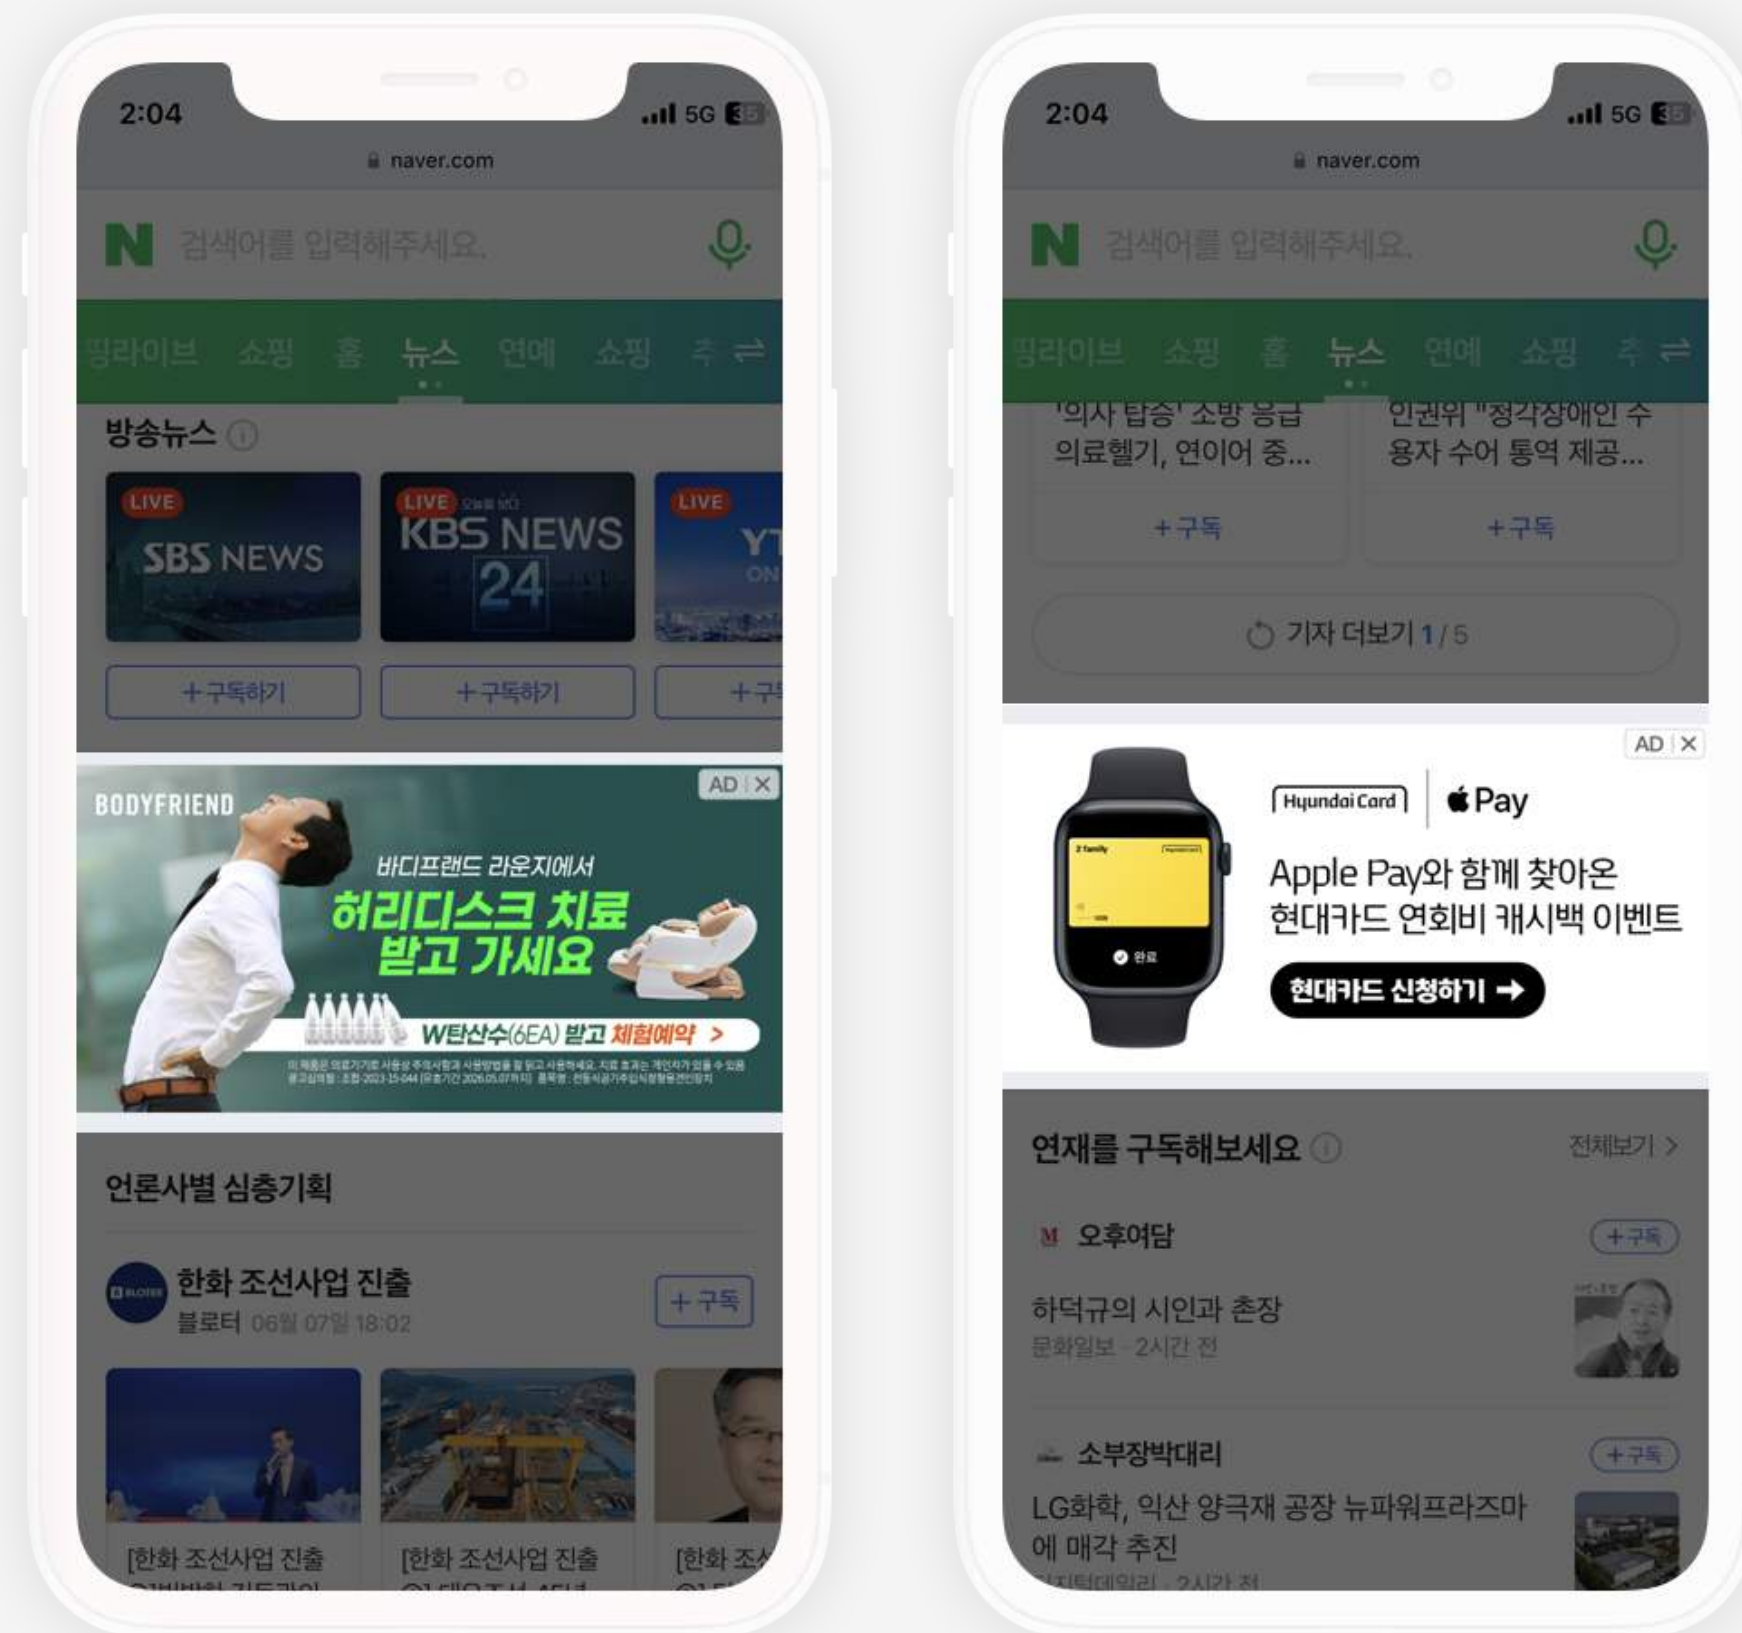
2:04
5G
naver.com

N 검색어를 입력해주세요.

핑라이브 쇼핑 홈 뉴스 연예 쇼핑 추

방송뉴스

LIVE SBS NEWS
LIVE KBS NEWS 24
LIVE YT ON

+구독하기
+구독하기
+구

BODYFRIEND
AD X
바디프랜드 라운지에서
허리디스크 치료 받고 가세요
W탄산수(6EA) 받고 체험예약 >
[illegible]

언론사별 심층기획

한화 조선사업 진출
블로터 06월 07일 18:02
+ 구독

[한화 조선사업 진출
[한화 조선사업 진출
[한화 조

2:04
5G
naver.com

N 검색어를 입력해주세요.

핑라이브 쇼핑 홈 뉴스 연예 쇼핑 추

'의사 탑승' 소방 응급 의료헬기, 연이어 중...
인권위 "청각장애인 수용자 수어 통역 제공...

+구독
+구독

기자 더보기 1 / 5

AD X
Hyundai Card
Pay
Apple Pay와 함께 찾아온 현대카드 연회비 캐시백 이벤트
현대카드 신청하기 →
완료

연재를 구독해보세요
전체보기 >

M 오후여담
+구독
하덕규의 시인과 촌장
문화일보 · 2시간 전

소부장박대리
+구독
LG화학, 익산 양극재 공장 뉴파워프라즈마에 매각 추진
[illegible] · 2시간 전